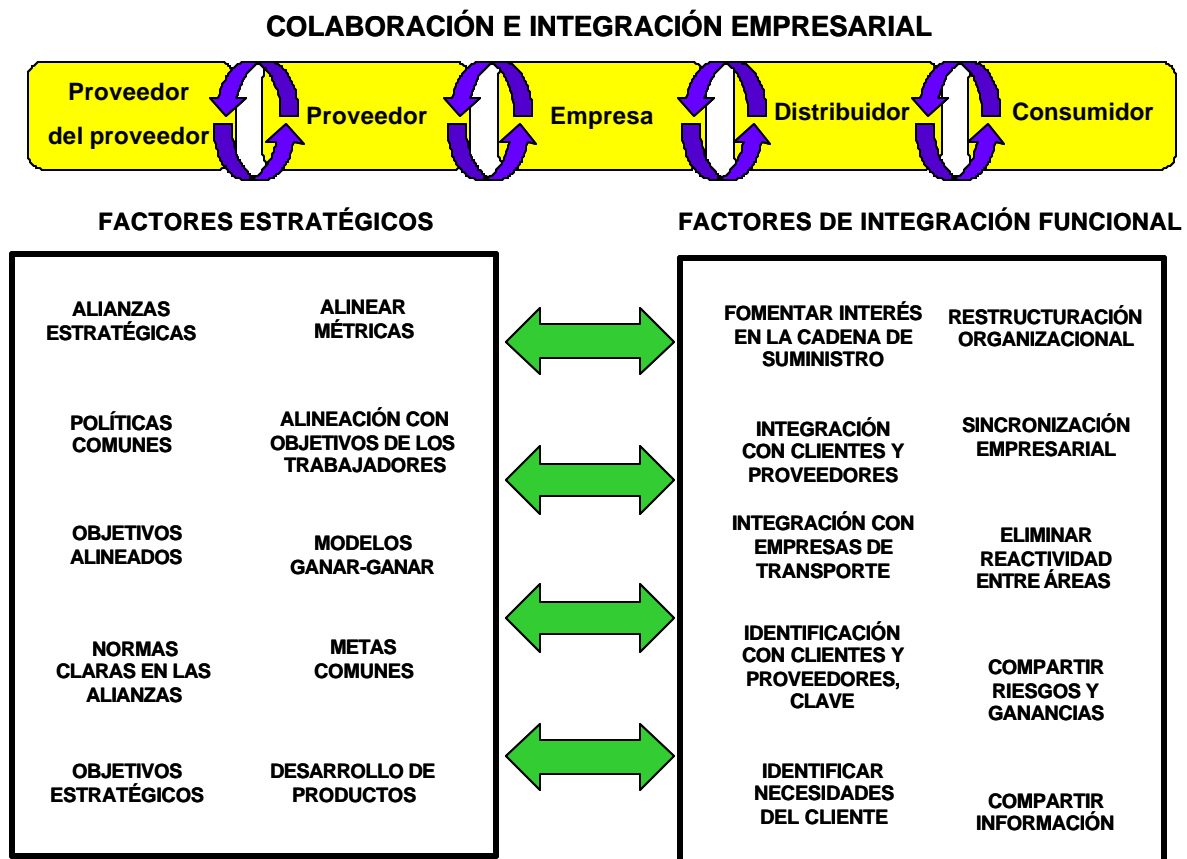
COLABORACIÓN E INTEGRACIÓN EMPRESARIAL

Proveedor del proveedor

Proveedor

Empresa

Distribuidor

Consumidor

FACTORES ESTRATÉGICOS

ALIANZAS ESTRATÉGICAS

ALINEAR MÉTRICAS

POLÍTICAS COMUNES

ALINEACIÓN CON OBJETIVOS DE LOS TRABAJADORES

OBJETIVOS ALINEADOS

MODELOS GANAR-GANAR

NORMAS CLARAS EN LAS ALIANZAS

METAS COMUNES

OBJETIVOS ESTRATÉGICOS

DESARROLLO DE PRODUCTOS

FACTORES DE INTEGRACIÓN FUNCIONAL

FOMENTAR INTERÉS EN LA CADENA DE SUMINISTRO

RESTRUCTURACIÓN ORGANIZACIONAL

INTEGRACIÓN CON CLIENTES Y PROVEEDORES

SINCRONIZACIÓN EMPRESARIAL

INTEGRACIÓN CON EMPRESAS DE TRANSPORTE

ELIMINAR REACTIVIDAD ENTRE ÁREAS

IDENTIFICACIÓN CON CLIENTES Y PROVEEDORES, CLAVE

COMPARTIR RIESGOS Y GANANCIAS

IDENTIFICAR NECESIDADES DEL CLIENTE

COMPARTIR INFORMACIÓN